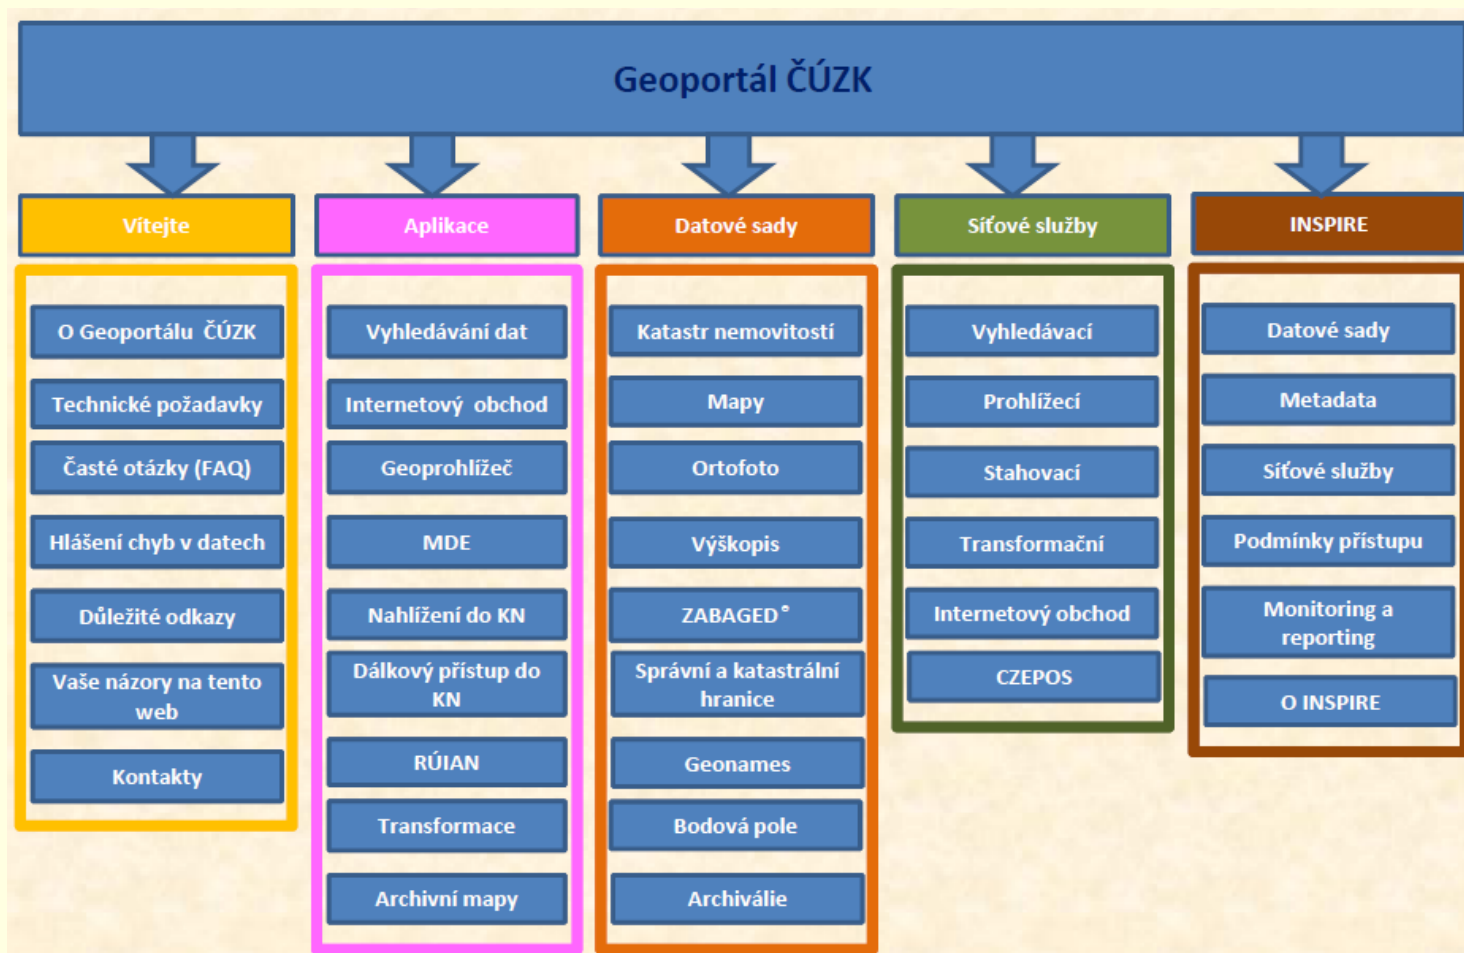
Geoportál ČÚZK

Vítejte

O Geoportálu ČÚZK

Technické požadavky

Časté otázky (FAQ)

Hlášení chyb v datech

Důležité odkazy

Vaše názory na tento web

Kontakty

Aplikace

Vyhledávání dat

Internetový obchod

Geoprohlížeč

MDE

Nahlížení do KN

Dálkový přístup do KN

RÚIAN

Transformace

Archivní mapy

Datové sady

Katastr nemovitostí

Mapy

Ortofoto

Výškopis

ZABAGED®

Správní a katastrální hranice

Geonames

Bodová pole

Archiválie

Síťové služby

Vyhledávací

Prohlížecí

Stahovací

Transformační

Internetový obchod

CZEPOS

INSPIRE

Datové sady

Metadata

Síťové služby

Podmínky přístupu

Monitoring a reporting

O INSPIRE